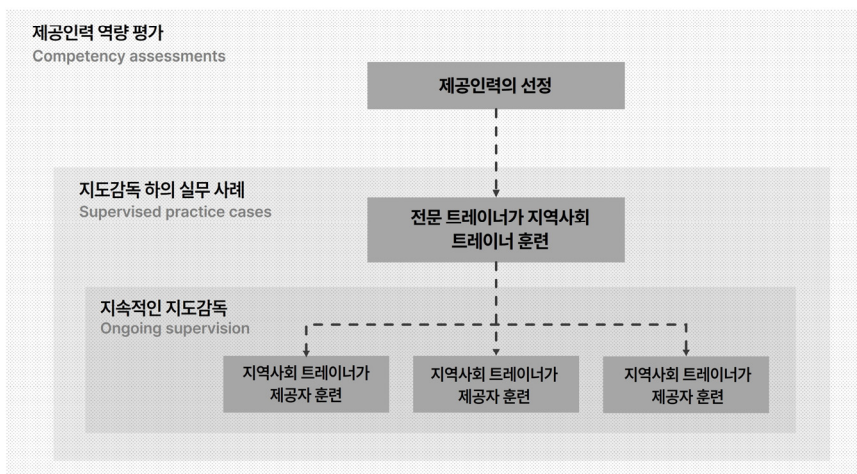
제공인력 역량 평가
Competency assessments

제공인력의 선정

지도감독 하의 실무 사례
Supervised practice cases

전문 트레이너가 지역사회 트레이너 훈련

지속적인 지도감독
Ongoing supervision

지역사회 트레이너가 제공자 훈련

지역사회 트레이너가 제공자 훈련

지역사회 트레이너가 제공자 훈련